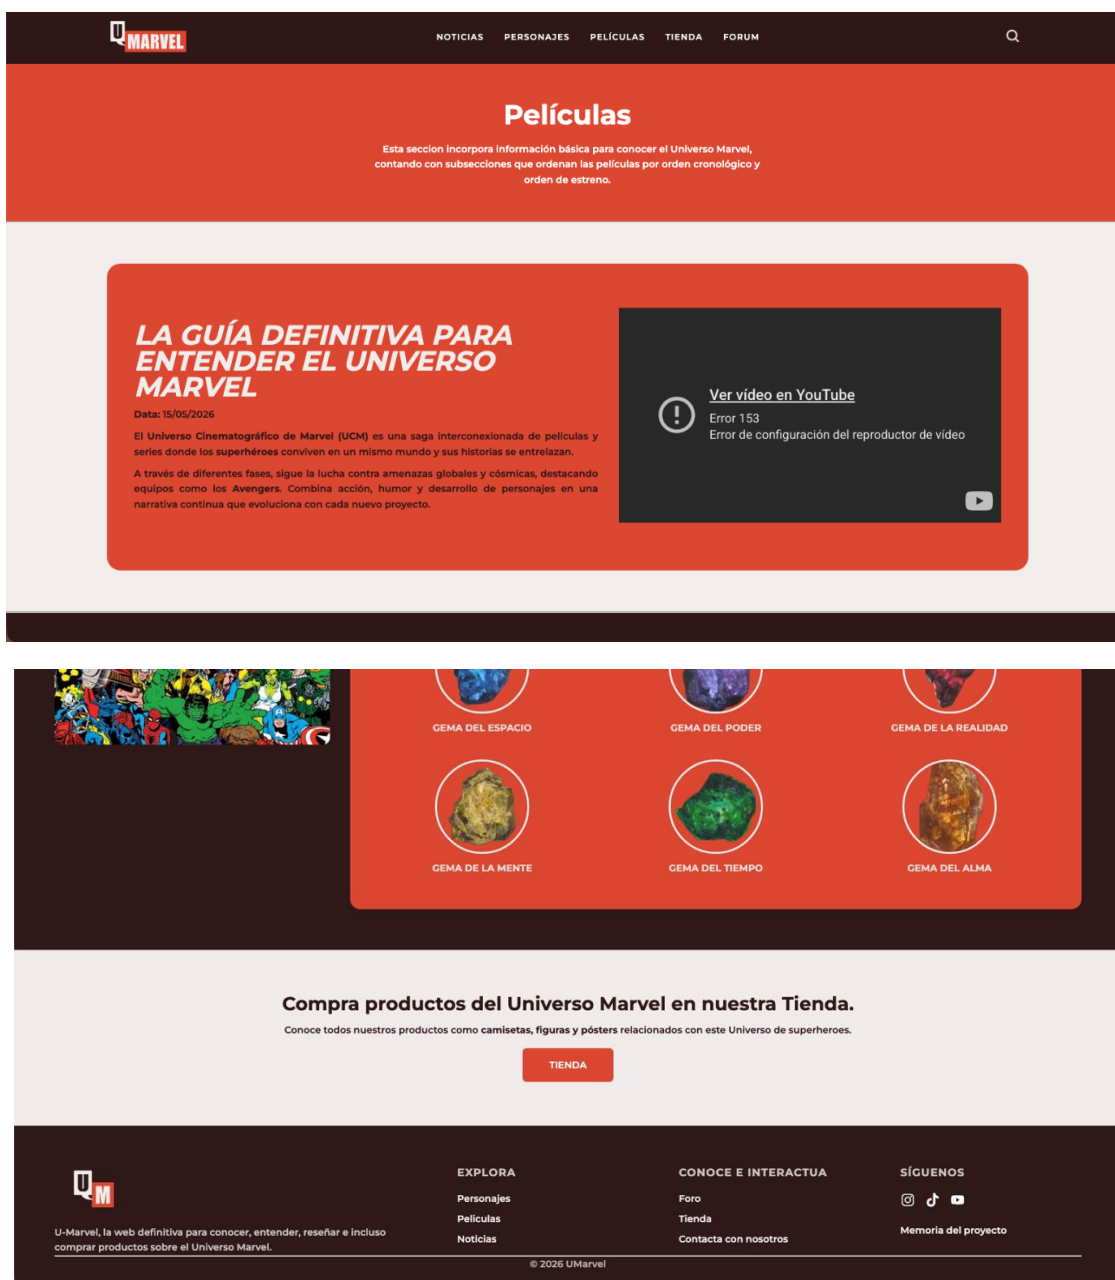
U MARVEL

NOTICIAS PERSONAJES PELÍCULAS TIENDA FORUM

Películas

Esta seccion incorpora información básica para conocer el Universo Marvel, contando con subsecciones que ordenan las películas por orden cronológico y orden de estreno.

LA GUÍA DEFINITIVA PARA ENTENDER EL UNIVERSO MARVEL

Data: 15/05/2026

El Universo Cinematográfico de Marvel (UCM) es una saga interconexionada de películas y series donde los superhéroes conviven en un mismo mundo y sus historias se entrelazan.

A través de diferentes fases, sigue la lucha contra amenazas globales y cósmicas, destacando equipos como los Avengers. Combina acción, humor y desarrollo de personajes en una narrativa continua que evoluciona con cada nuevo proyecto.

Ver vídeo en YouTube
Error 153
Error de configuración del reproductor de vídeo

GEMA DEL ESPACIO GEMA DEL PODER GEMA DE LA REALIDAD

GEMA DE LA MENTE GEMA DEL TIEMPO GEMA DEL ALMA

Compra productos del Universo Marvel en nuestra Tienda.

Conoce todos nuestros productos como camisetas, figuras y pósters relacionados con este Universo de superheroes.

TIENDA

UM

U-Marvel, la web definitiva para conocer, entender, reseñar e incluso comprar productos sobre el Universo Marvel.

EXPLORA
Personajes
Peliculas
Noticias

CONOCE E INTERACTUA
Foro
Tienda
Contacta con nosotros

SÍGUENOS
Memoria del proyecto

© 2026 UMarvel